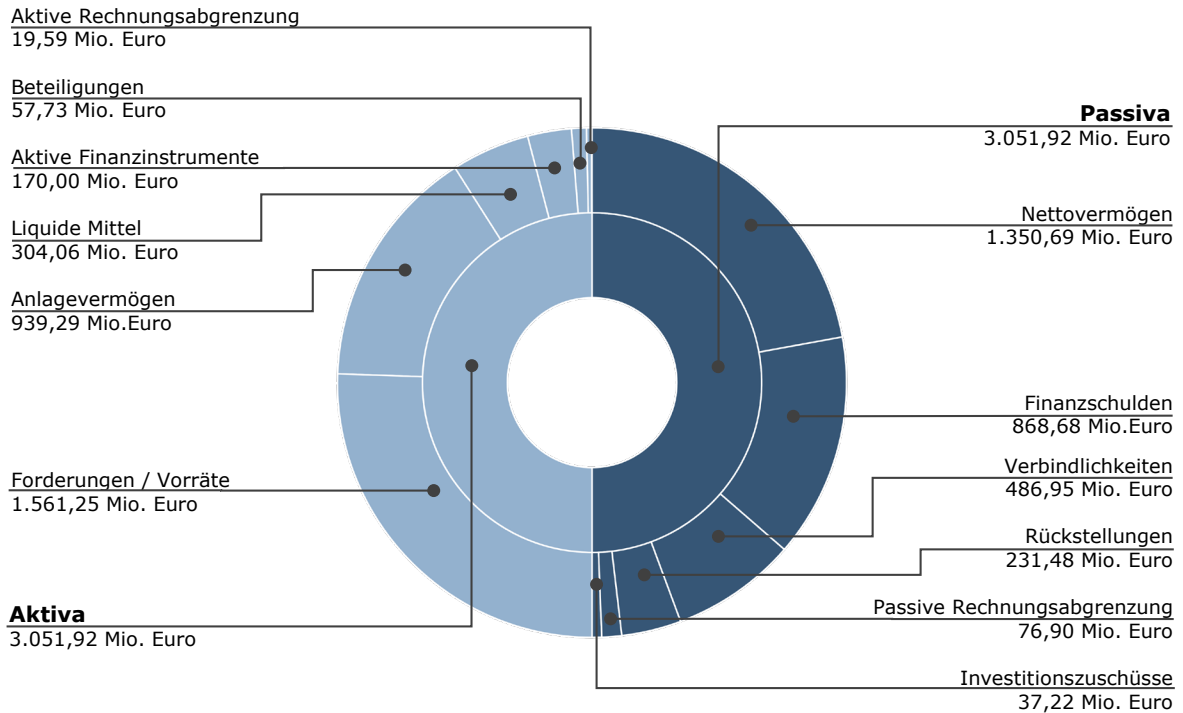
Aktive Rechnungsabgrenzung
19,59 Mio. Euro

Beteiligungen
57,73 Mio. Euro

Aktive Finanzinstrumente
170,00 Mio. Euro

Liquide Mittel
304,06 Mio. Euro

Anlagevermögen
939,29 Mio.Euro

Forderungen / Vorräte
1.561,25 Mio. Euro

**Aktiva**
3.051,92 Mio. Euro

**Passiva**
3.051,92 Mio. Euro

Nettovermögen
1.350,69 Mio. Euro

Finanzschulden
868,68 Mio.Euro

Verbindlichkeiten
486,95 Mio. Euro

Rückstellungen
231,48 Mio. Euro

Passive Rechnungsabgrenzung
76,90 Mio. Euro

Investitionszuschüsse
37,22 Mio. Euro